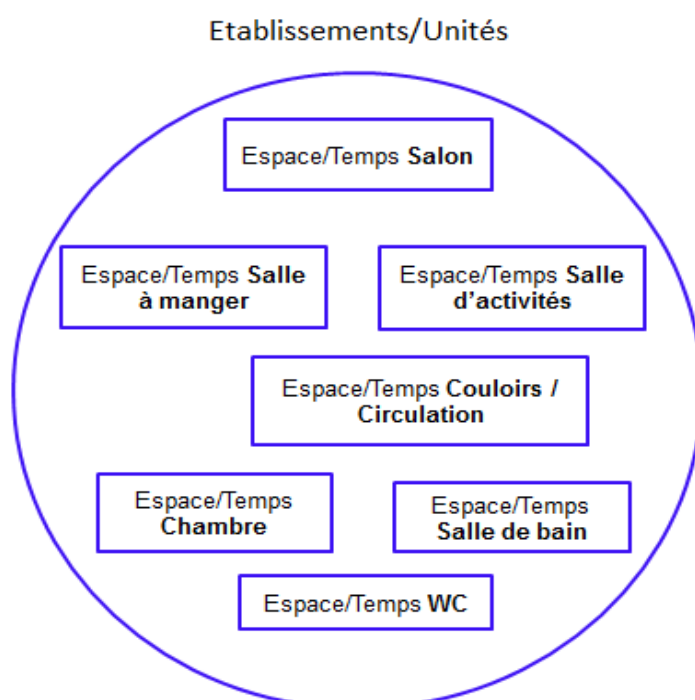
Etablissements/Unités

Espace/Temps **Salon**

Espace/Temps **Salle à manger**

Espace/Temps **Salle d'activités**

Espace/Temps **Couloirs / Circulation**

Espace/Temps **Chambre**

Espace/Temps **Salle de bain**

Espace/Temps **WC**